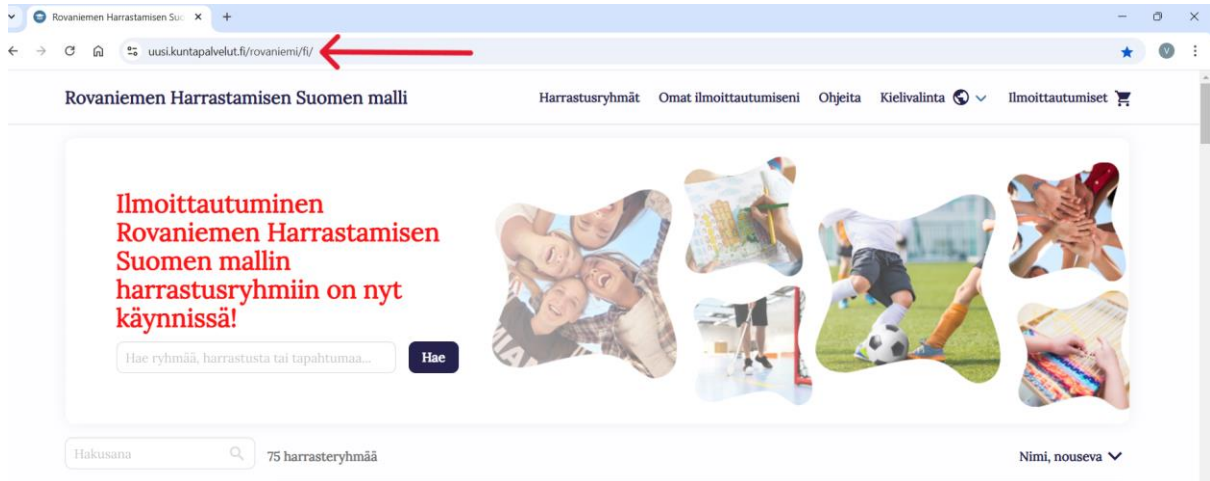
Rovaniemen Harrastamisen Suo ×

uusi.kuntapalvelut.fi/rovaniemi/fi/

Rovaniemen Harrastamisen Suomen malli

Harrastusryhmät Omat ilmoittautumiseni Ohjeita Kielivalinta Ilmoittautumiset

Ilmoittautuminen Rovaniemen Harrastamisen Suomen mallin harrastusryhmiin on nyt käynnissä!

Hae ryhmää, harrastusta tai tapahtumaa...

Hae

Hakusana

75 harrasteryhmää

Nimi, nouseva